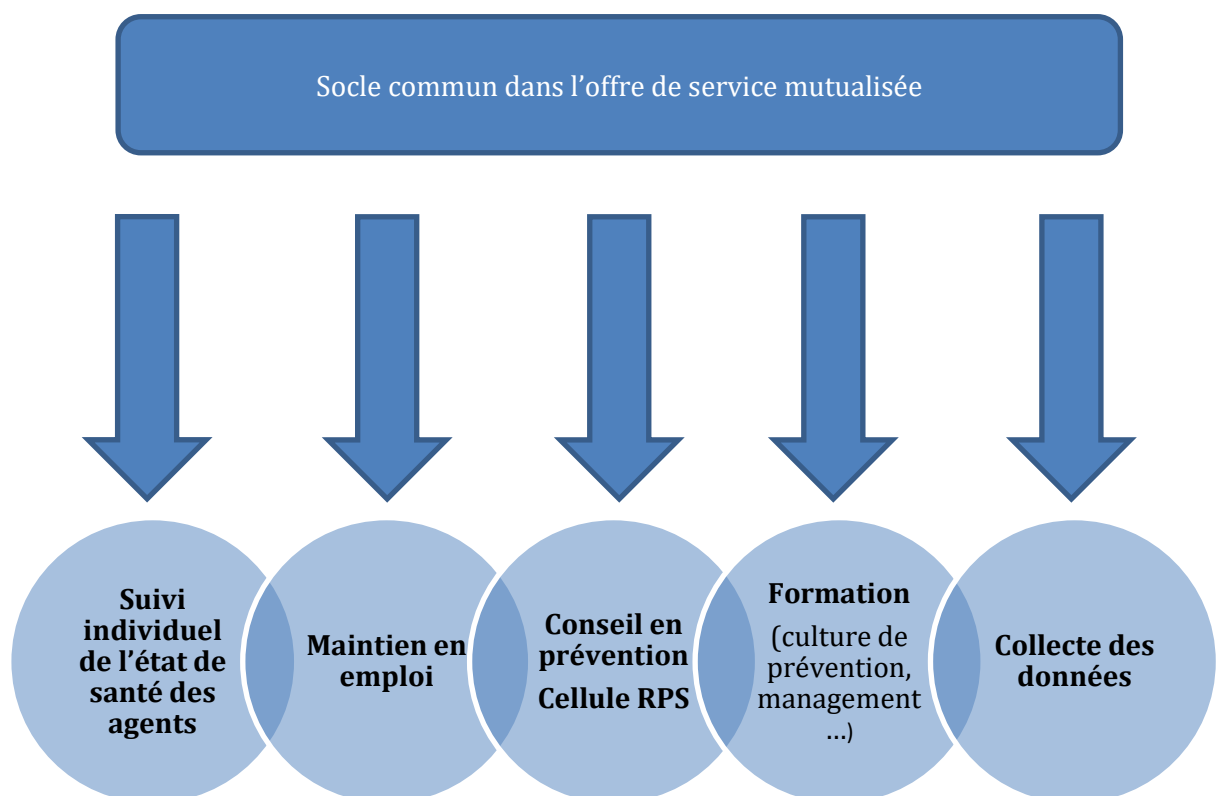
Socle commun dans l’offre de service mutualisée

Suivi individuel de l’état de santé des agents

Maintien en emploi

Conseil en prévention
Cellule RPS

Formation
(culture de prévention, management …)

Collecte des données